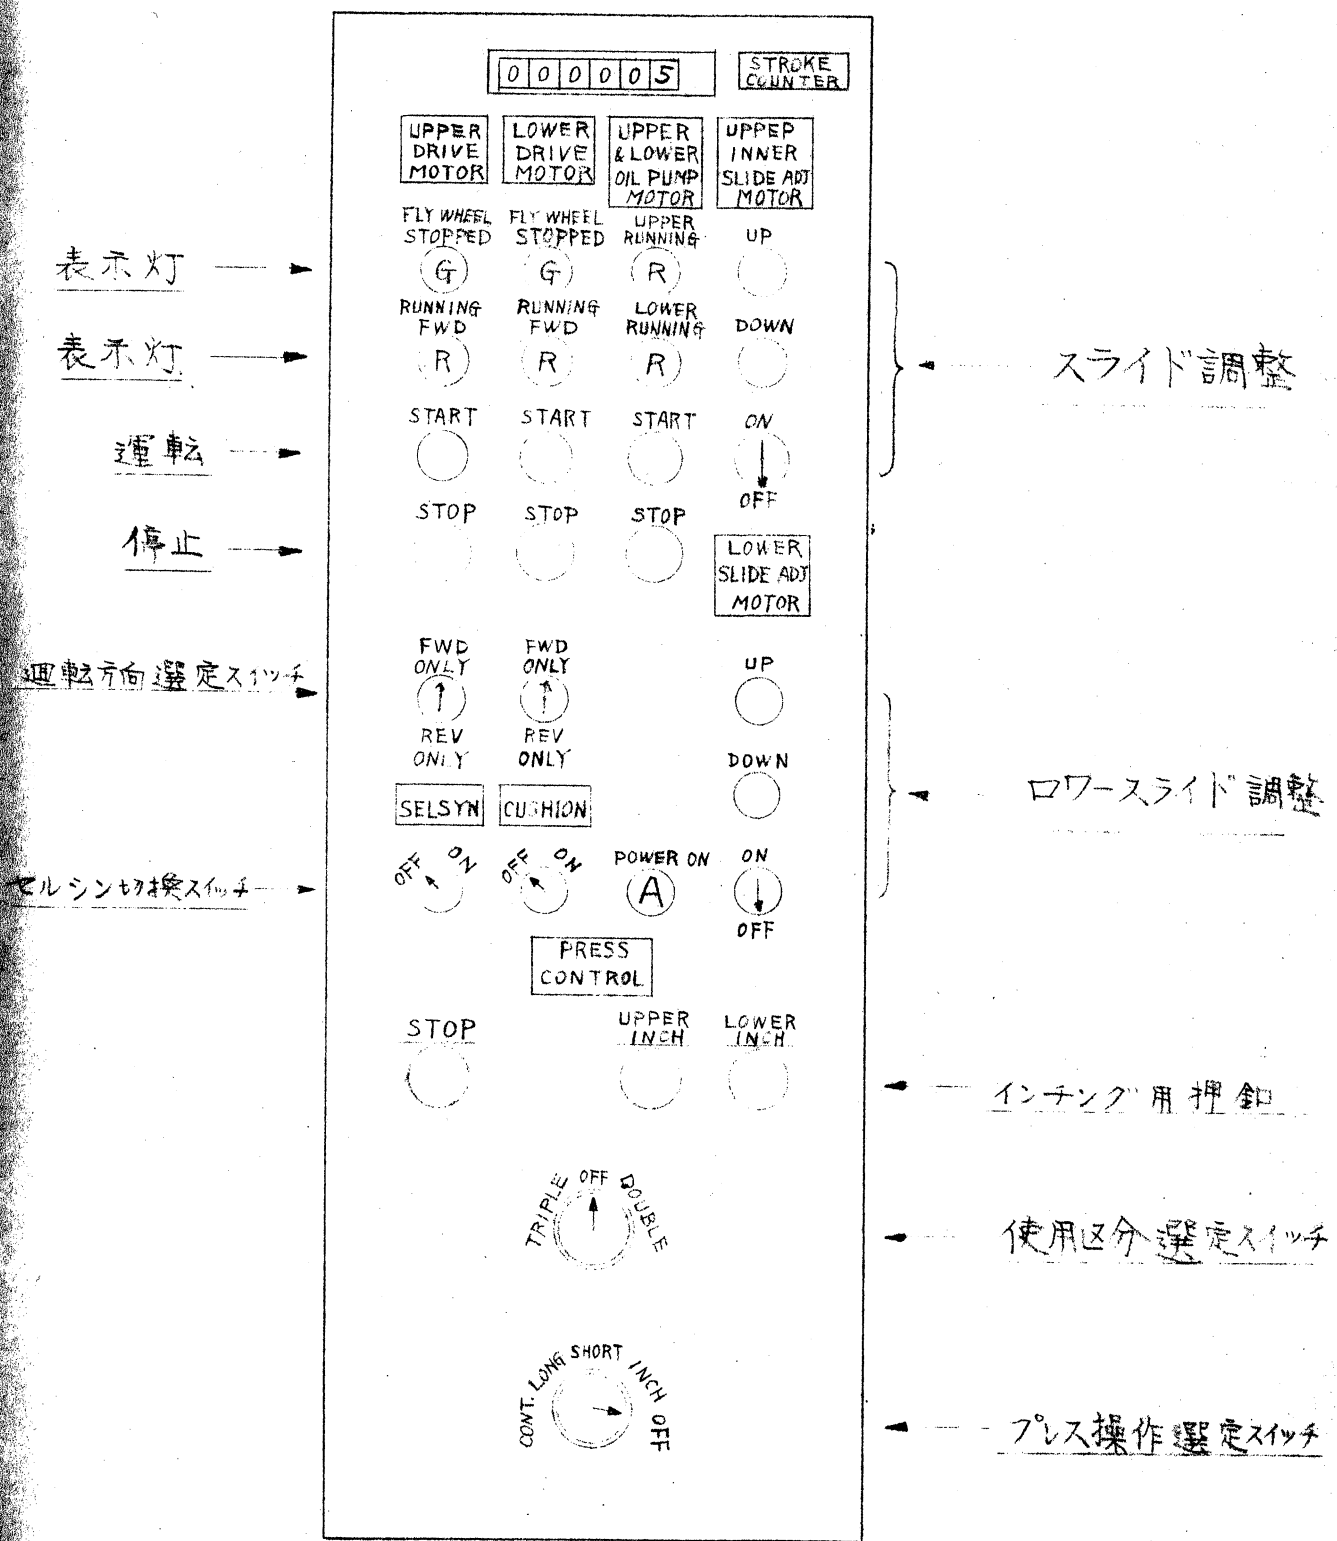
000005 STROKE COUNTER

UPPER DRIVE MOTOR | LOWER DRIVE MOTOR | UPPER & LOWER OIL PUMP MOTOR | UPPEP INNER SLIDE ADJ MOTOR

表示灯
FLY WHEEL STOPPED G | FLY WHEEL STOPPED G | UPPER RUNNING R | UP

表示灯
RUNNING FWD R | RUNNING FWD R | LOWER RUNNING R | DOWN

運転
START | START | START | ON OFF

停止
STOP | STOP | STOP

スライド調整

LOWER SLIDE ADJ MOTOR

運転方向選定スイッチ
FWD ONLY REV ONLY | FWD ONLY REV ONLY | UP | DOWN

ロワースライド調整

SELSYN | CUSHION

セルシン切換スイッチ
OFF ON | OFF ON | POWER ON A | ON OFF

PRESS CONTROL

STOP | UPPER INCH | LOWER INCH

インチング用押釦

TRIPLE OFF DOUBLE

使用区分選定スイッチ

CONT. LONG SHORT INCH OFF

プレス操作選定スイッチ